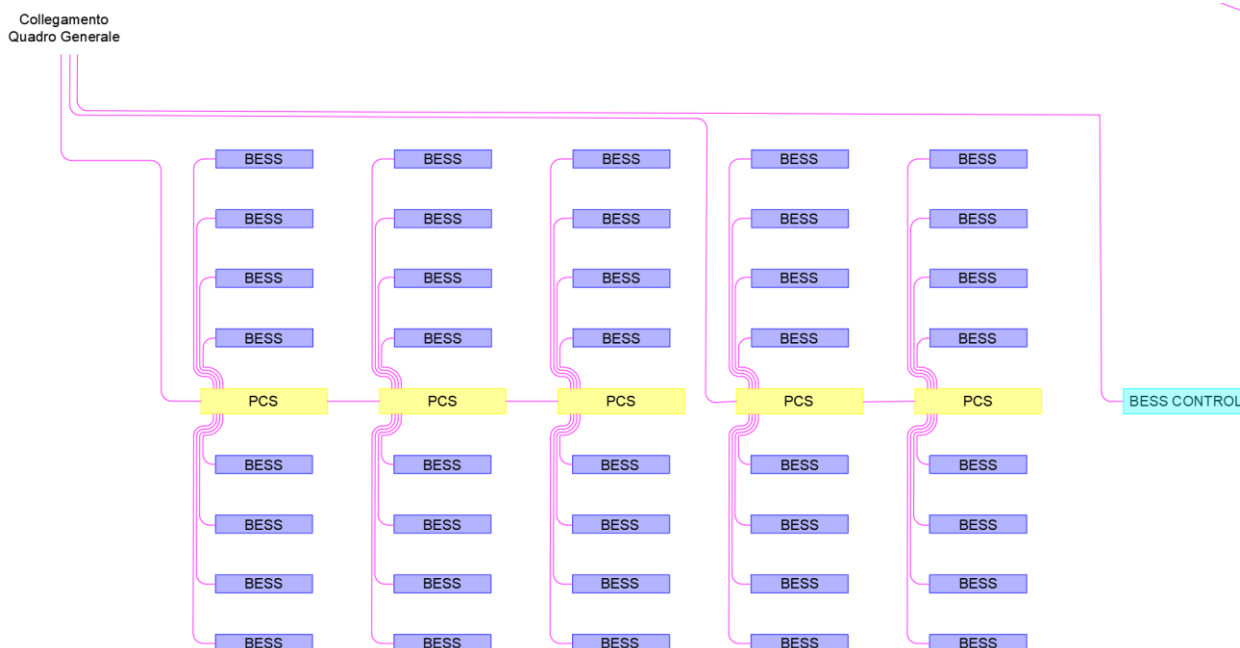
Collegamento
Quadro Generale

BESS BESS BESS BESS BESS
BESS BESS BESS BESS BESS
BESS BESS BESS BESS BESS
BESS BESS BESS BESS BESS

PCS PCS PCS PCS PCS BESS CONTROL

BESS BESS BESS BESS BESS
BESS BESS BESS BESS BESS
BESS BESS BESS BESS BESS
BESS BESS BESS BESS BESS